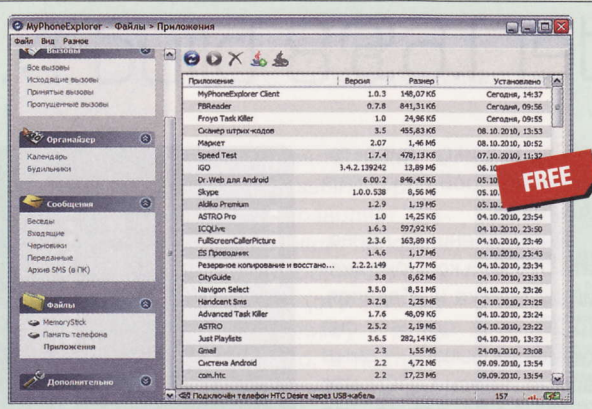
MyPhoneExplorer - Файлы > Приложения

Файл Вид Разное

Вызовы
Все вызовы
Исходящие вызовы
Принятые вызовы
Пропущенные вызовы

Органайзер
Календарь
Будильники

Сообщения
Беседы
Входящие
Черновики
Переданные
Архив SMS (в ПК)

Файлы
MemoryStick
Память телефона
Приложения

Дополнительно

| Приложение | Версия | Размер | Установлено |
|---|---|---|---|
| MyPhoneExplorer Client | 1.0.3 | 148,07 Кб | Сегодня, 14:37 |
| FBReader | 0.7.8 | 841,31 Кб | Сегодня, 09:56 |
| Froyo Task Killer | 1.0 | 24,96 Кб | Сегодня, 09:55 |
| Сканер штрих-кодов | 3.5 | 455,83 Кб | 08.10.2010, 13:53 |
| Маркет | 2.07 | 1,46 Мб | 08.10.2010, 10:52 |
| Speed Test | 1.7.4 | 478,13 Кб | 07.10.2010, 11:32 |
| IGO | 3.4.2.139242 | 13,89 Мб | 06.10.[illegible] |
| Dr.Web для Android | 6.00.2 | 846,45 Кб | 05.10.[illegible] |
| Skype | 1.0.0.538 | 8,56 Мб | 05.10.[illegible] |
| Aldiko Premium | 1.2.9 | 1,19 Мб | 05.10.2010, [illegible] |
| ASTRO Pro | 1.0 | 14,25 Кб | 04.10.2010, 23:54 |
| ICQLive | 1.6.3 | 597,92 Кб | 04.10.2010, 23:50 |
| FullScreenCallerPicture | 2.3.6 | 163,89 Кб | 04.10.2010, 23:49 |
| ES Проводник | 1.4.6 | 1,17 Мб | 04.10.2010, 23:43 |
| Резервное копирование и восстано... | 2.2.2.149 | 1,77 Мб | 04.10.2010, 23:34 |
| CityGuide | 3.8 | 8,62 Мб | 04.10.2010, 23:33 |
| Navigon Select | 3.5.0 | 8,51 Мб | 04.10.2010, 23:26 |
| Handcent Sms | 3.2.9 | 2,25 Мб | 04.10.2010, 23:25 |
| Advanced Task Killer | 1.7.6 | 48,09 Кб | 04.10.2010, 23:24 |
| ASTRO | 2.5.2 | 2,19 Мб | 04.10.2010, 23:22 |
| Just Playlists | 3.6.5 | 282,14 Кб | 04.10.2010, 23:14 |
| Gmail | 2.3 | 1,55 Мб | 24.09.2010, 23:08 |
| Система Android | 2.2 | 15,32 Кб | 09.09.2010, 13:54 |
| com.htc | 2.2 | 17,23 Мб | 09.09.2010, 13:54 |

FREE

Подключён телефон HTC Desire через USB-кабель 157